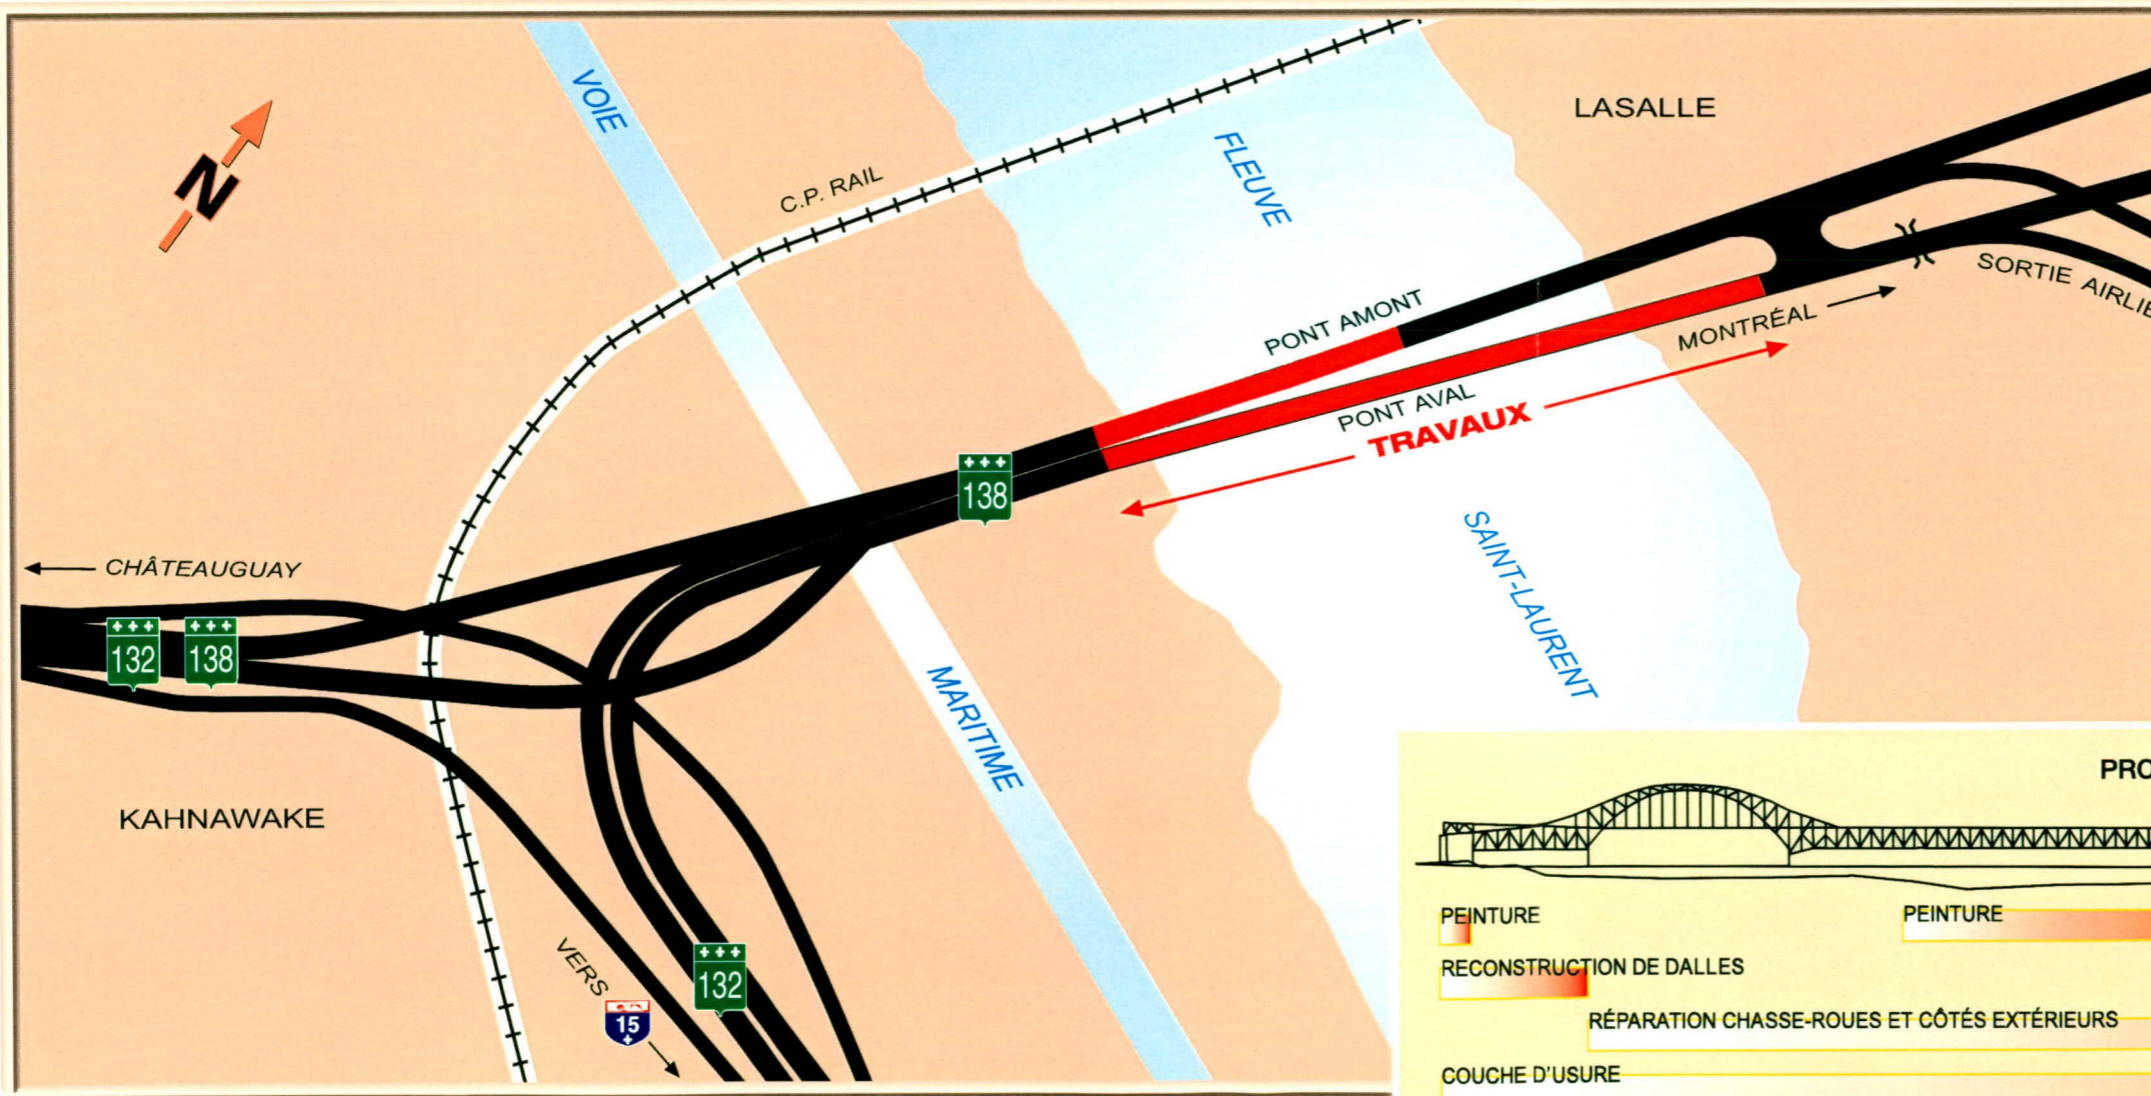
N

VOIE

C.P. RAIL

FLEUVE

LASALLE

SORTIE AIRLIE

PONT AMONT

MONTRÉAL

PONT AVAL

TRAVAUX

138

CHÂTEAUGUAY

132 138

SAINT-LAURENT

MARITIME

KAHNAWAKE

VERS

15

132

PRO

PEINTURE

PEINTURE

RECONSTRUCTION DE DALLES

RÉPARATION CHASSE-ROUES ET CÔTÉS EXTÉRIEURS

COUCHE D'USURE